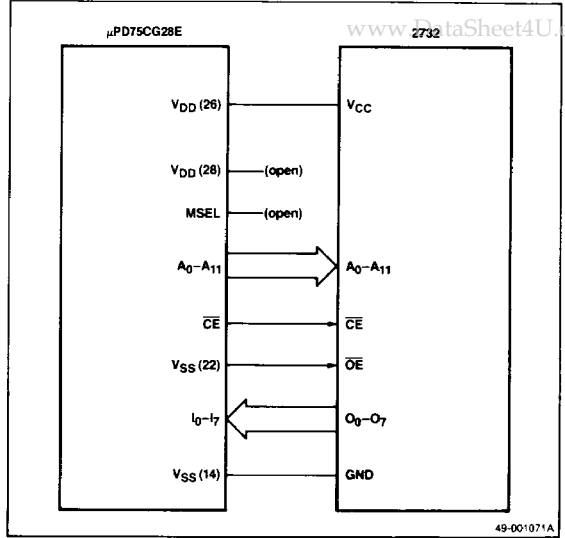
μPD75CG28E

www.DataSheet4U.

2732

$V_{DD}$ (26)

$V_{CC}$

$V_{DD}$ (28)

(open)

MSEL

(open)

$A_0$–$A_{11}$

$A_0$–$A_{11}$

$\overline{CE}$

$\overline{CE}$

$V_{SS}$ (22)

$\overline{OE}$

$I_0$–$I_7$

$O_0$–$O_7$

$V_{SS}$ (14)

GND

49-001071A